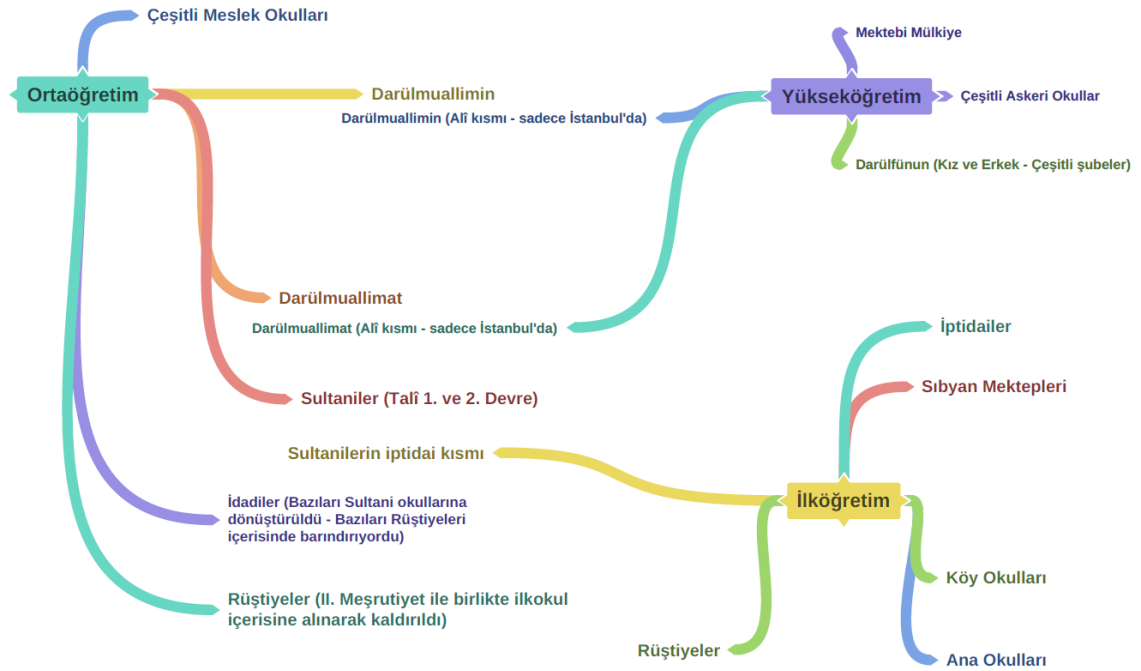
Çeşitli Meslek Okulları

Ortaöğretim

Darülmuallimin

Darülmuallimin (Alî kısmı - sadece İstanbul'da)

Darülmuallimat

Darülmuallimat (Alî kısmı - sadece İstanbul'da)

Sultaniler (Talî 1. ve 2. Devre)

İdadiler (Bazıları Sultani okullarına dönüştürüldü - Bazıları Rüştiyeleri içerisinde barındırıyordu)

Rüştiyeler (II. Meşrutiyet ile birlikte ilkokul içerisine alınarak kaldırıldı)

Mektebi Mülkiye

Yükseköğretim

Çeşitli Askeri Okullar

Darülfünun (Kız ve Erkek - Çeşitli şubeler)

İptidailer

Sıbyan Mektepleri

Sultanilerin iptidai kısmı

İlköğretim

Köy Okulları

Rüştiyeler

Ana Okulları